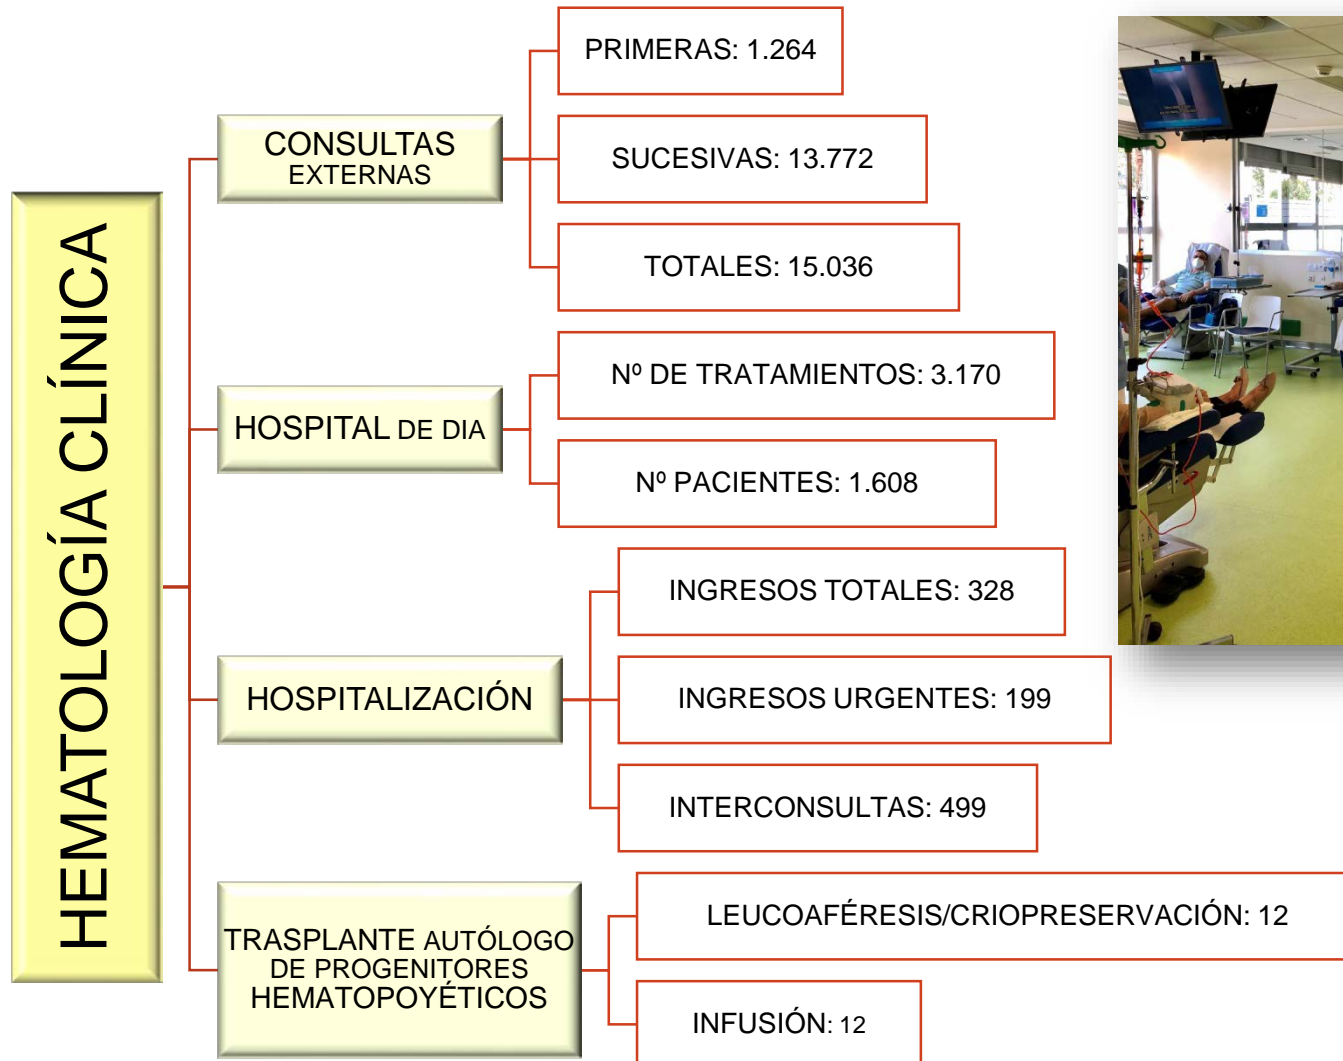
HEMATOLOGÍA CLÍNICA

CONSULTAS EXTERNAS

PRIMERAS: 1.264

SUCESIVAS: 13.772

TOTALES: 15.036

HOSPITAL DE DIA

Nº DE TRATAMIENTOS: 3.170

Nº PACIENTES: 1.608

HOSPITALIZACIÓN

INGRESOS TOTALES: 328

INGRESOS URGENTES: 199

INTERCONSULTAS: 499

TRASPLANTE AUTÓLOGO DE PROGENITORES HEMATOPOYÉTICOS

LEUCOAFÉRESIS/CRIOPRESERVACIÓN: 12

INFUSIÓN: 12